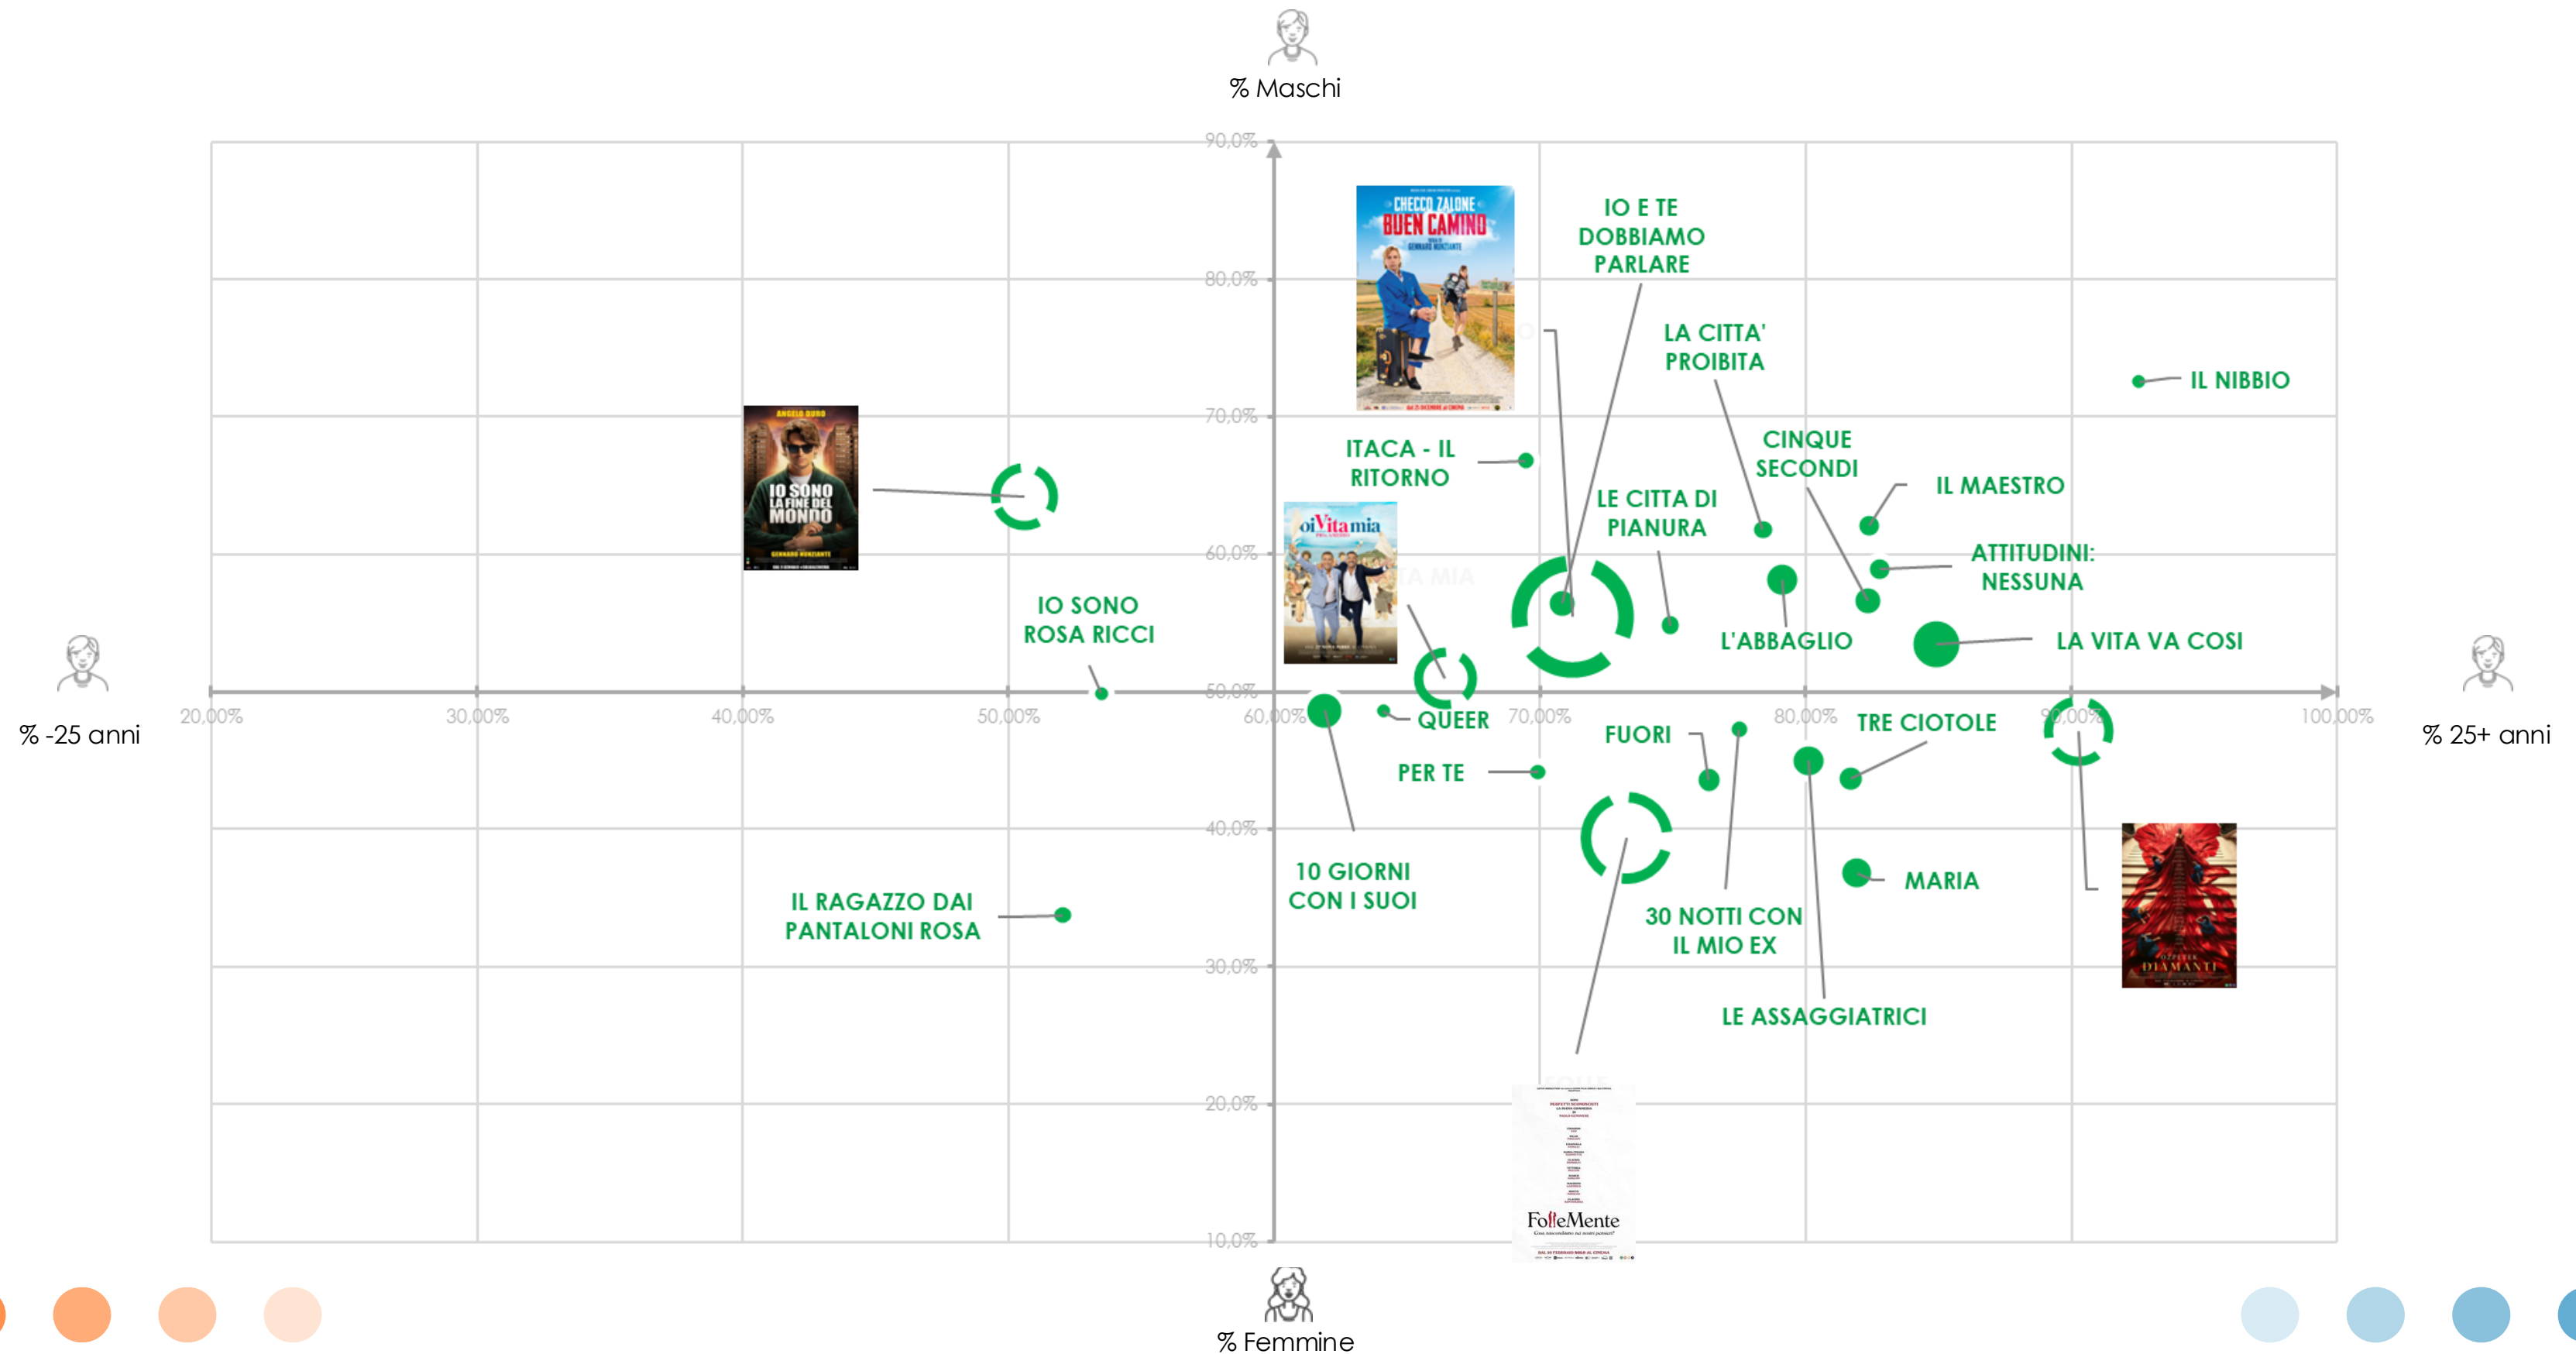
% Maschi

90,0%

80,0%

70,0%

60,0%

50,0%

40,0%

30,0%

20,0%

10,0%

20,00%

30,00%

40,00%

50,00%

60,00%

70,00%

80,00%

90,00%

100,00%

% -25 anni

% 25+ anni

% Femmine

CHECCO ZALONE
BUEN CAMINO

IO SONO LA FINE DEL MONDO

oi Vita mia

IO E TE DOBBIAMO PARLARE

LA CITTA' PROIBITA

IL NIBBIO

ITACA - IL RITORNO

CINQUE SECONDI

IL MAESTRO

LE CITTA DI PIANURA

ATTITUDINI: NESSUNA

IO SONO ROSA RICCI

L'ABBAGLIO

LA VITA VA COSI

QUEER

FUORI

TRE CIOTOLE

PER TE

10 GIORNI CON I SUOI

MARIA

IL RAGAZZO DAI PANTALONI ROSA

30 NOTTI CON IL MIO EX

LE ASSAGGIATRICI

DIAMANTI

FolleMente